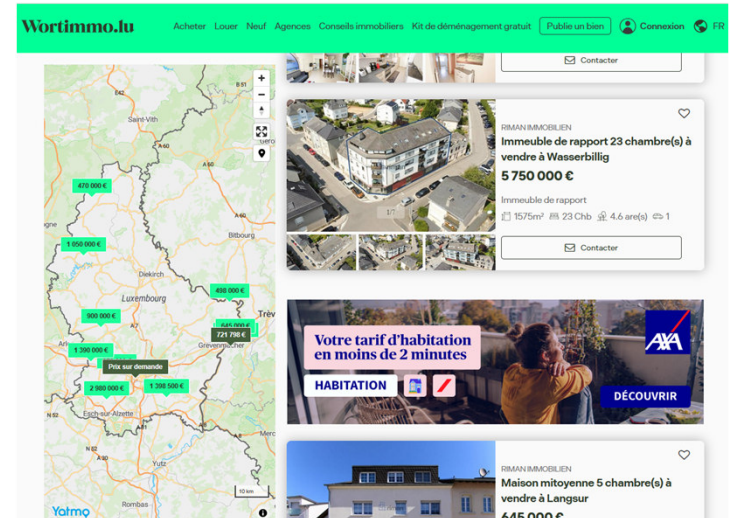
Wortimmo.lu Acheter Louer Neuf Agences Conseils immobiliers Kit de déménagement gratuit Publie un bien Connexion FR

Contacter

RIMAN IMMOBILIEN

Immeuble de rapport 23 chambre(s) à vendre à Wasserbillig

5 750 000 €

Immeuble de rapport

1575m² 23 Chb 4.6 are(s) 1

1/1

Contacter

Votre tarif d'habitation en moins de 2 minutes

HABITATION

AXA

DÉCOUVRIR

RIMAN IMMOBILIEN

Maison mitoyenne 5 chambre(s) à vendre à Langsur

645 000 €

Saint-Vith

470 000 €

1 050 000 €

Bitbourg

Diekirch

Luxembourg

498 000 €

900 000 €

721 798 €

645 000 €

Trèv

1 390 000 €

Prix sur demande

Grevenmacher

2 980 000 €

1 398 500 €

Esch-sur-Alzette

Yutz

Rombas

10 km

Yatmo